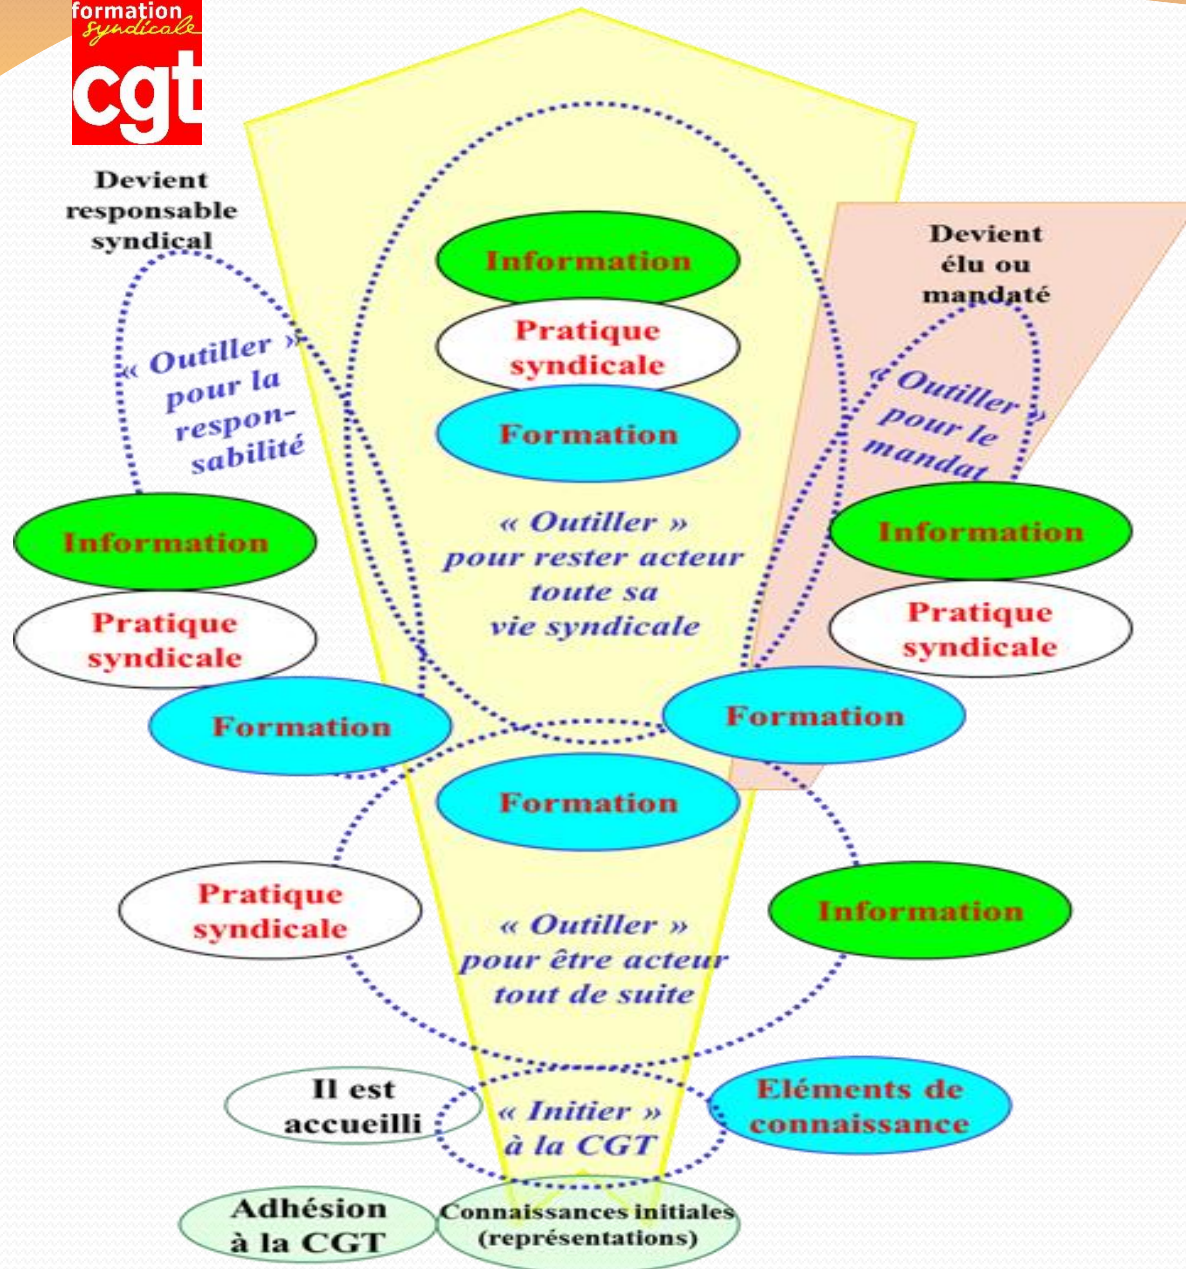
formation syndicale
cgt

Devient responsable syndical

« Outiller » pour la responsabilité

Information
Pratique syndicale
Formation

Information
Pratique syndicale
Formation

« Outiller » pour rester acteur toute sa vie syndicale

Devient élu ou mandaté

« Outiller » pour le mandat

Information
Pratique syndicale
Formation

Formation
Pratique syndicale
Information

« Outiller » pour être acteur tout de suite

Il est accueilli
« Initier » à la CGT
Eléments de connaissance

Adhésion à la CGT
Connaissances initiales (représentations)